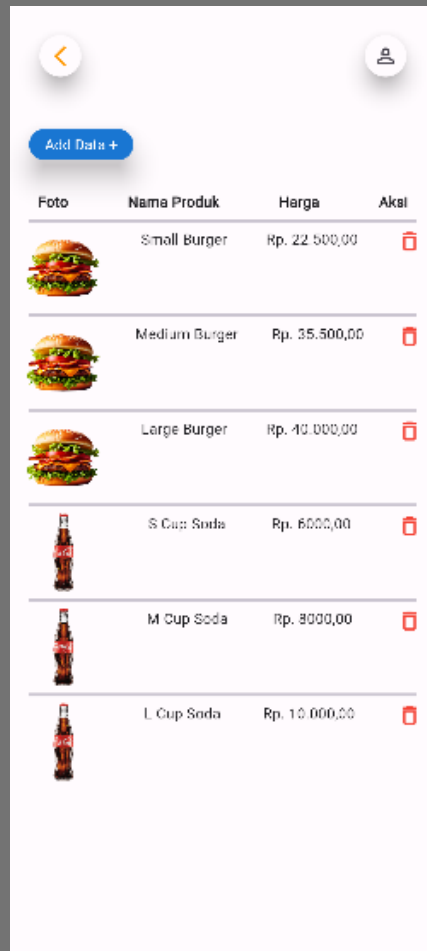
Add Data +

| Foto | Nama Produk | Harga | Aksi |
|---|---|---|---|
| | Small Burger | Rp. 22.500,00 | |
| | Medium Burger | Rp. 35.500,00 | |
| | Large Burger | Rp. 40.000,00 | |
| | S Cup Soda | Rp. 6000,00 | |
| | M Cup Soda | Rp. 8000,00 | |
| | L Cup Soda | Rp. 10.000,00 | |